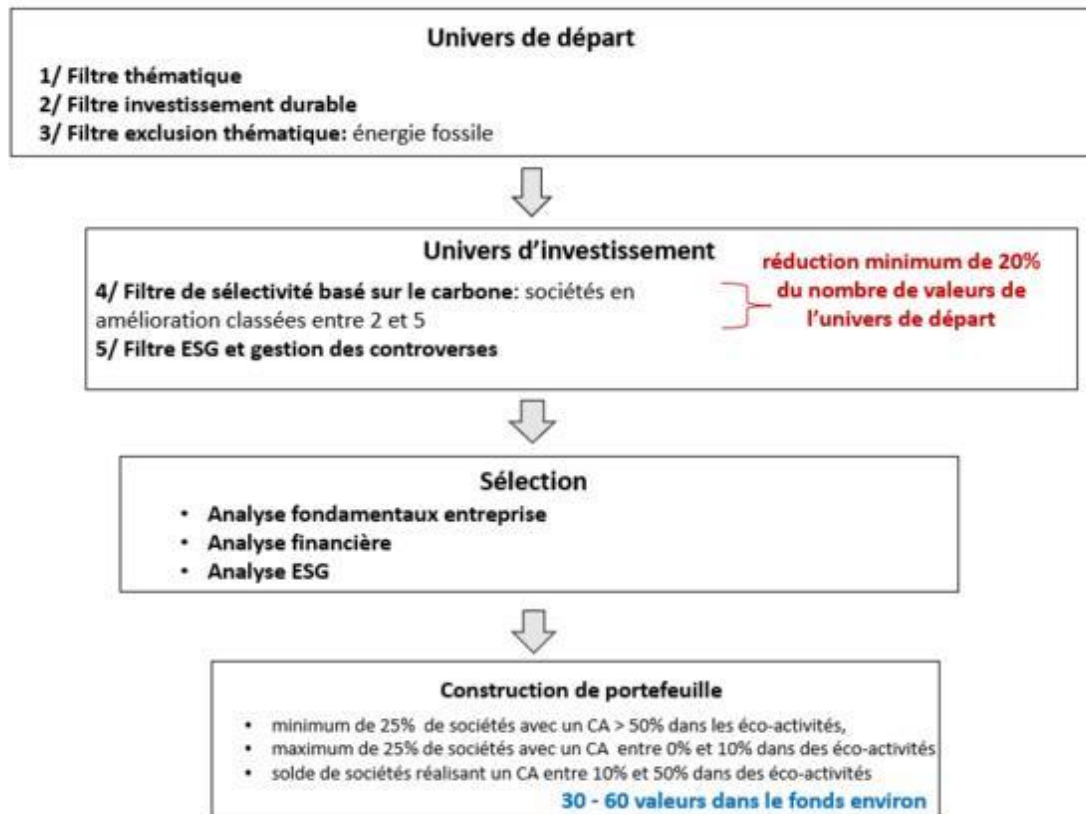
Univers de départ

1/ Filtre thématique
2/ Filtre investissement durable
3/ Filtre exclusion thématique: énergie fossile

Univers d'investissement

4/ Filtre de sélectivité basé sur le carbone: sociétés en amélioration classées entre 2 et 5
5/ Filtre ESG et gestion des controverses

réduction minimum de 20% du nombre de valeurs de l'univers de départ

Sélection

• Analyse fondamentaux entreprise
• Analyse financière
• Analyse ESG

Construction de portefeuille

• minimum de 25% de sociétés avec un CA > 50% dans les éco-activités,
• maximum de 25% de sociétés avec un CA entre 0% et 10% dans des éco-activités
• solde de sociétés réalisant un CA entre 10% et 50% dans des éco-activités

30 - 60 valeurs dans le fonds environ